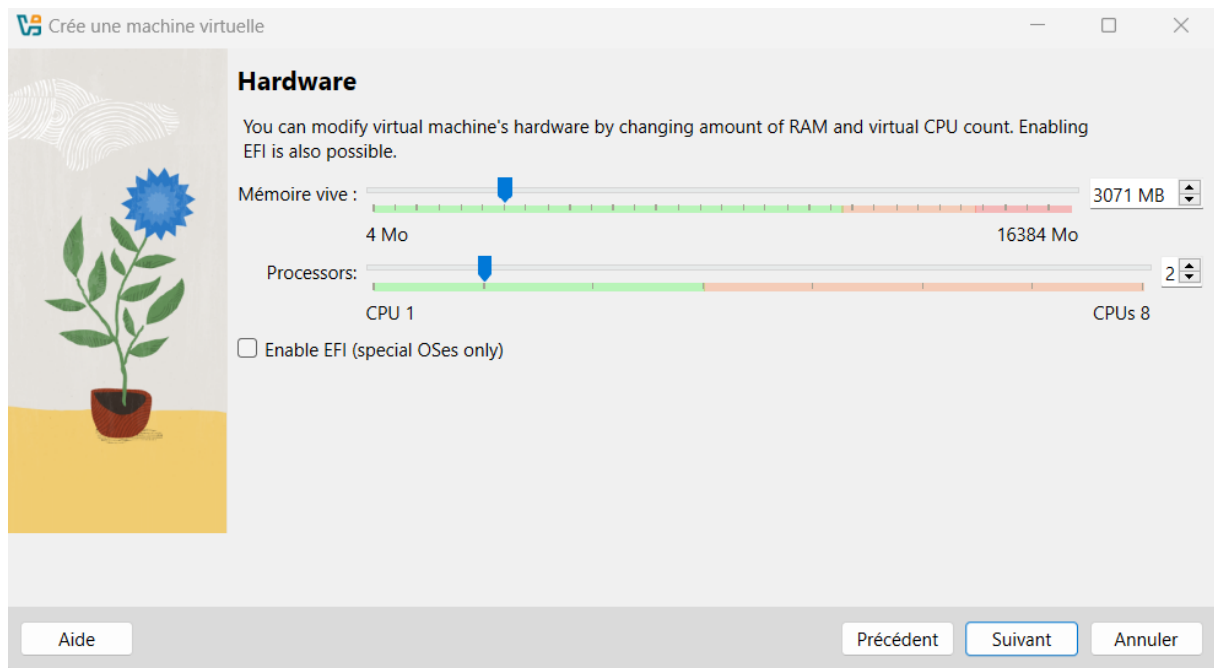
Crée une machine virtuelle

Hardware

You can modify virtual machine's hardware by changing amount of RAM and virtual CPU count. Enabling EFI is also possible.

Mémoire vive :

3071 MB

4 Mo

16384 Mo

Processors:

2

CPU 1

CPUs 8

Enable EFI (special OSes only)

Aide

Précédent

Suivant

Annuler